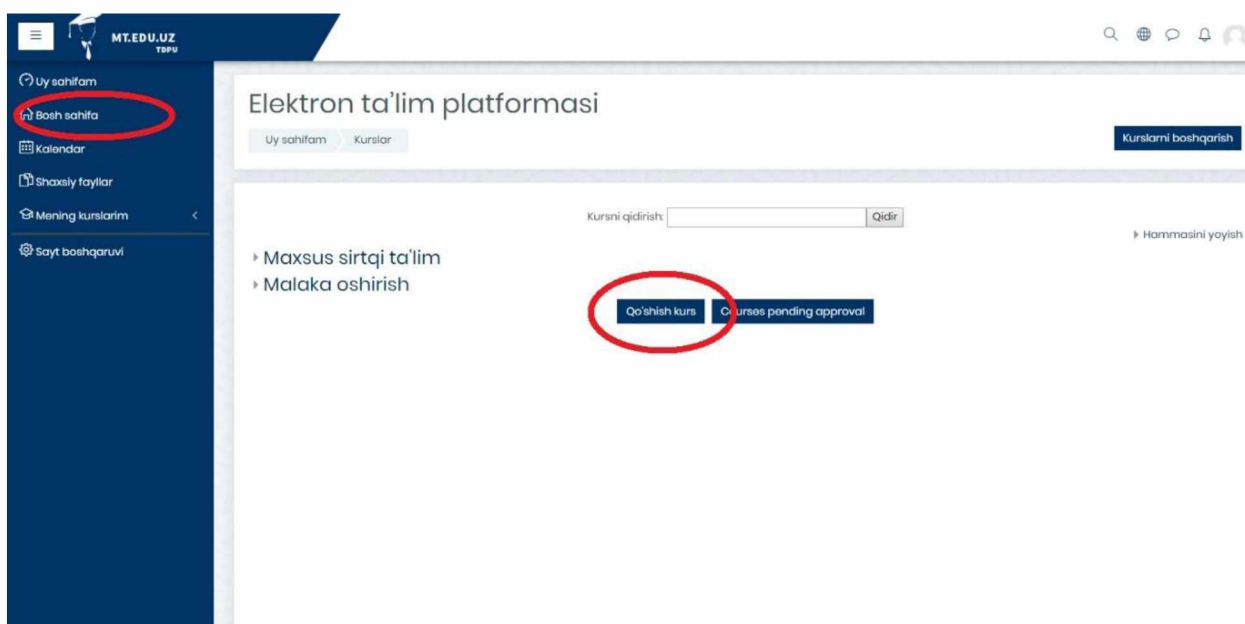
MT.EDU.UZ
TDPU

Uy sahifam
Bosh sahifa
Kalendar
Shaxsiy fayllar
Mening kurslarim
Sayt boshqaruvi

Elektron ta'lim platformasi

Uy sahifam
Kurslar

Kurslarni boshqarish

Kursni qidirish:
Qidir

Hammasini yoyish

Maxsus sirtqi ta'lim
Malaka oshirish

Qo'shish kurs
Courses pending approval